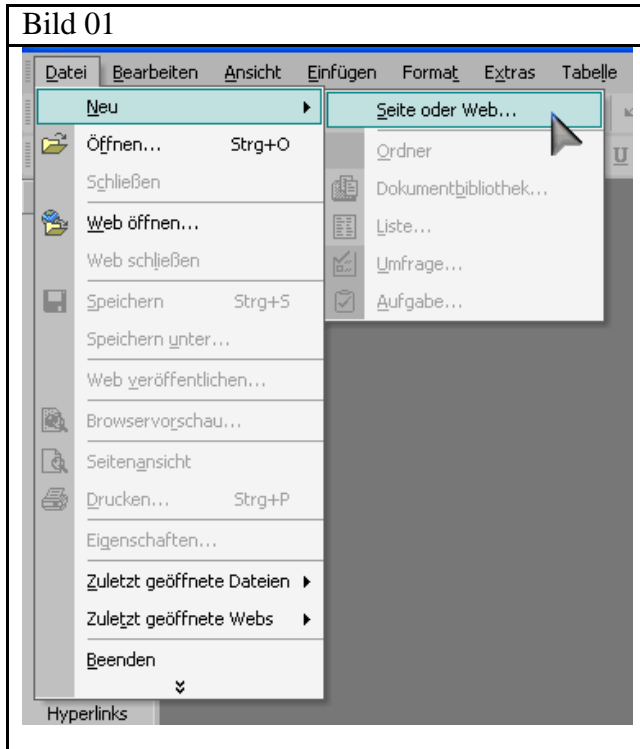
Bild 01

Datei Bearbeiten Ansicht Einfügen Format Extras Tabelle

Neu
Öffnen... Strg+O
Schließen
Web öffnen...
Web schließen
Speichern Strg+S
Speichern unter...
Web veröffentlichen...
Browservorschau...
Seitenansicht
Drucken... Strg+P
Eigenschaften...
Zuletzt geöffnete Dateien
Zuletzt geöffnete Webs
Beenden

Seite oder Web...
Ordner
Dokumentbibliothek...
Liste...
Umfrage...
Aufgabe...

Hyperlinks